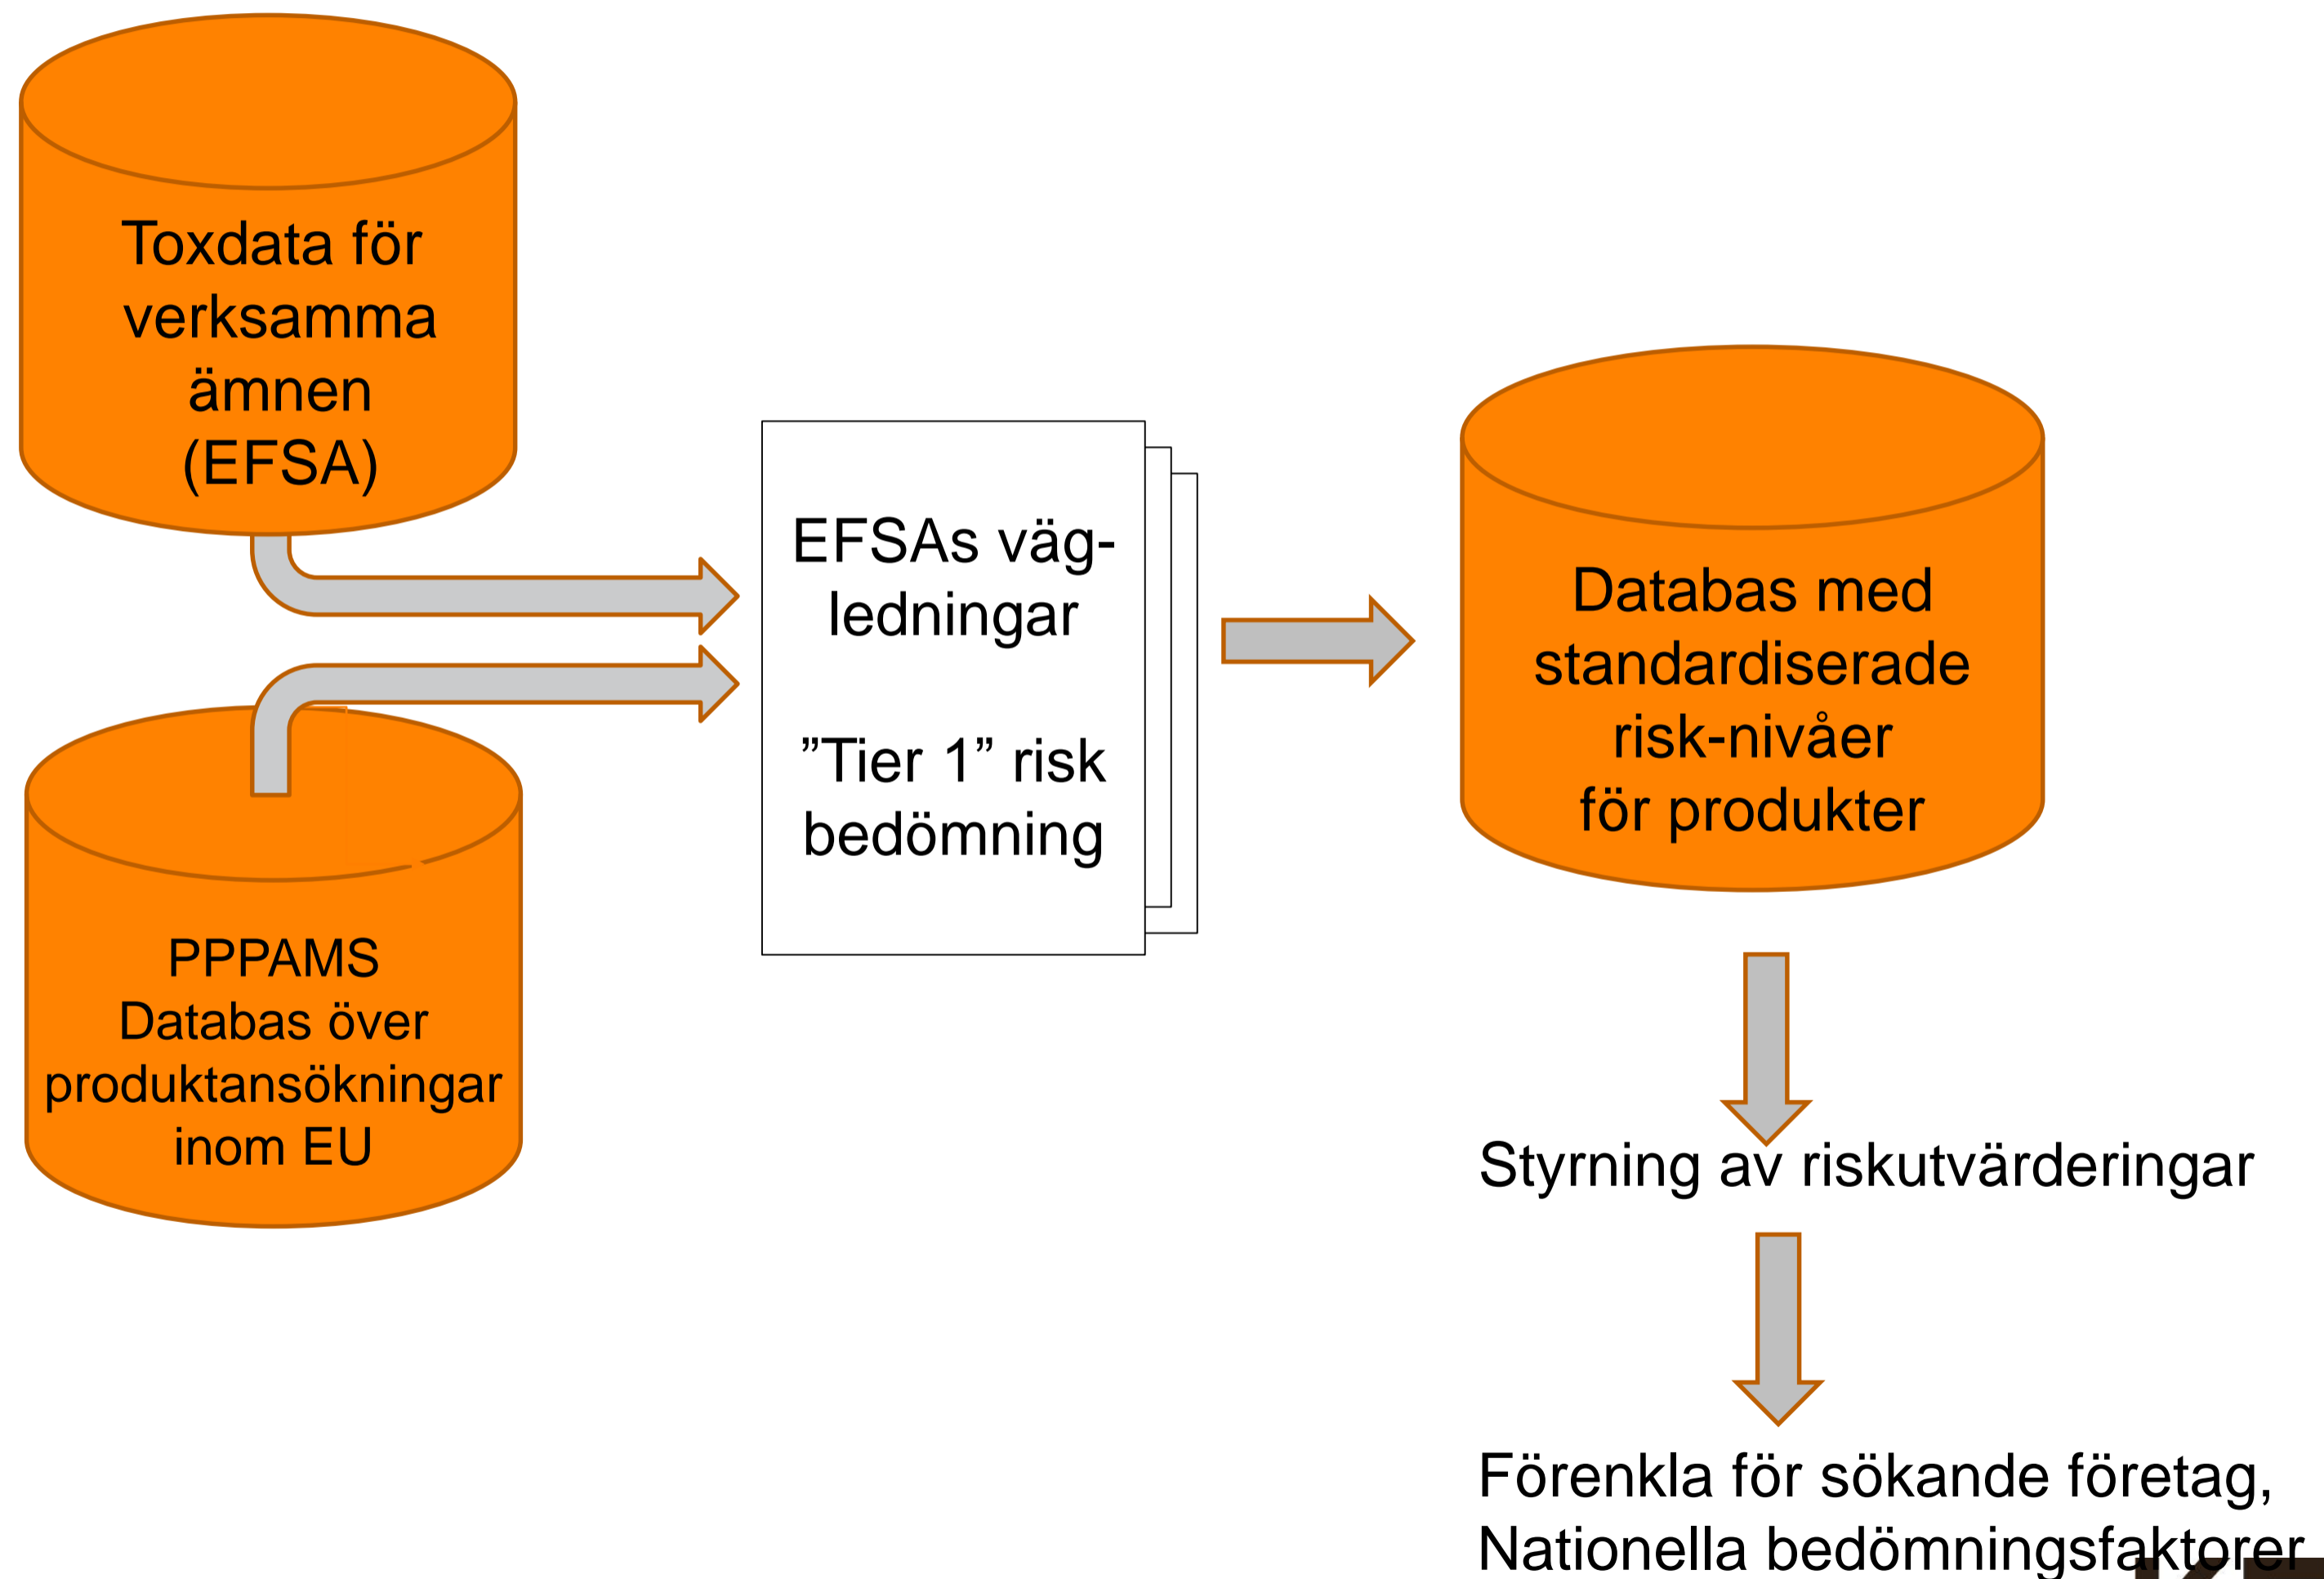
Toxdata för verksamma ämnen (EFSA)

PPPAMS Databas över produktansökningar inom EU

EFSAs vägledningar

”Tier 1” risk bedömning

Databas med standardiserade risk-nivåer för produkter

Styrning av riskutvärderingar

Förenkla för sökande företag, Nationella bedömningsfaktorer